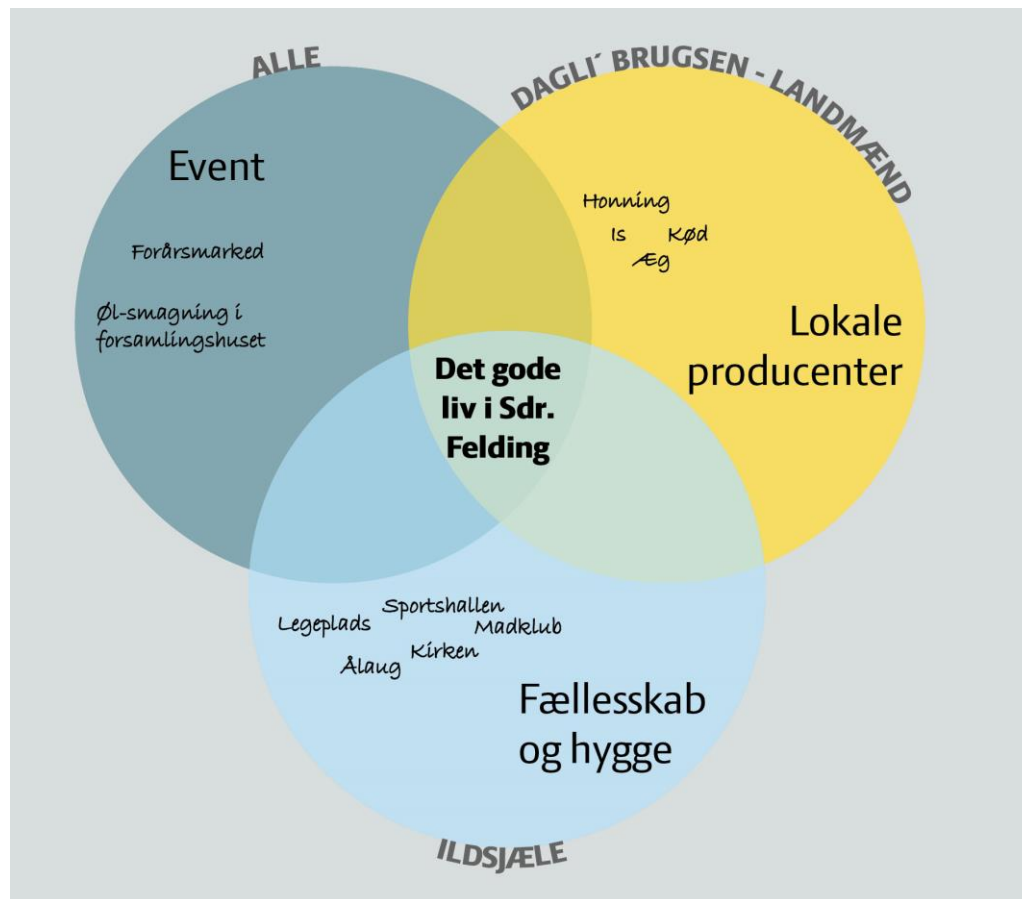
ALLE

DAGLI´ BRUGSEN - LANDMÆND

Event

Forårsmarked

Øl-smagning i forsamlingshuset

Honning

Is Kød

Æg

Lokale producenter

Det gode liv i Sdr. Felding

Legeplads

Sportshallen

Madklub

Kirken

Ålaug

Fællesskab og hygge

ILDSJÆLE